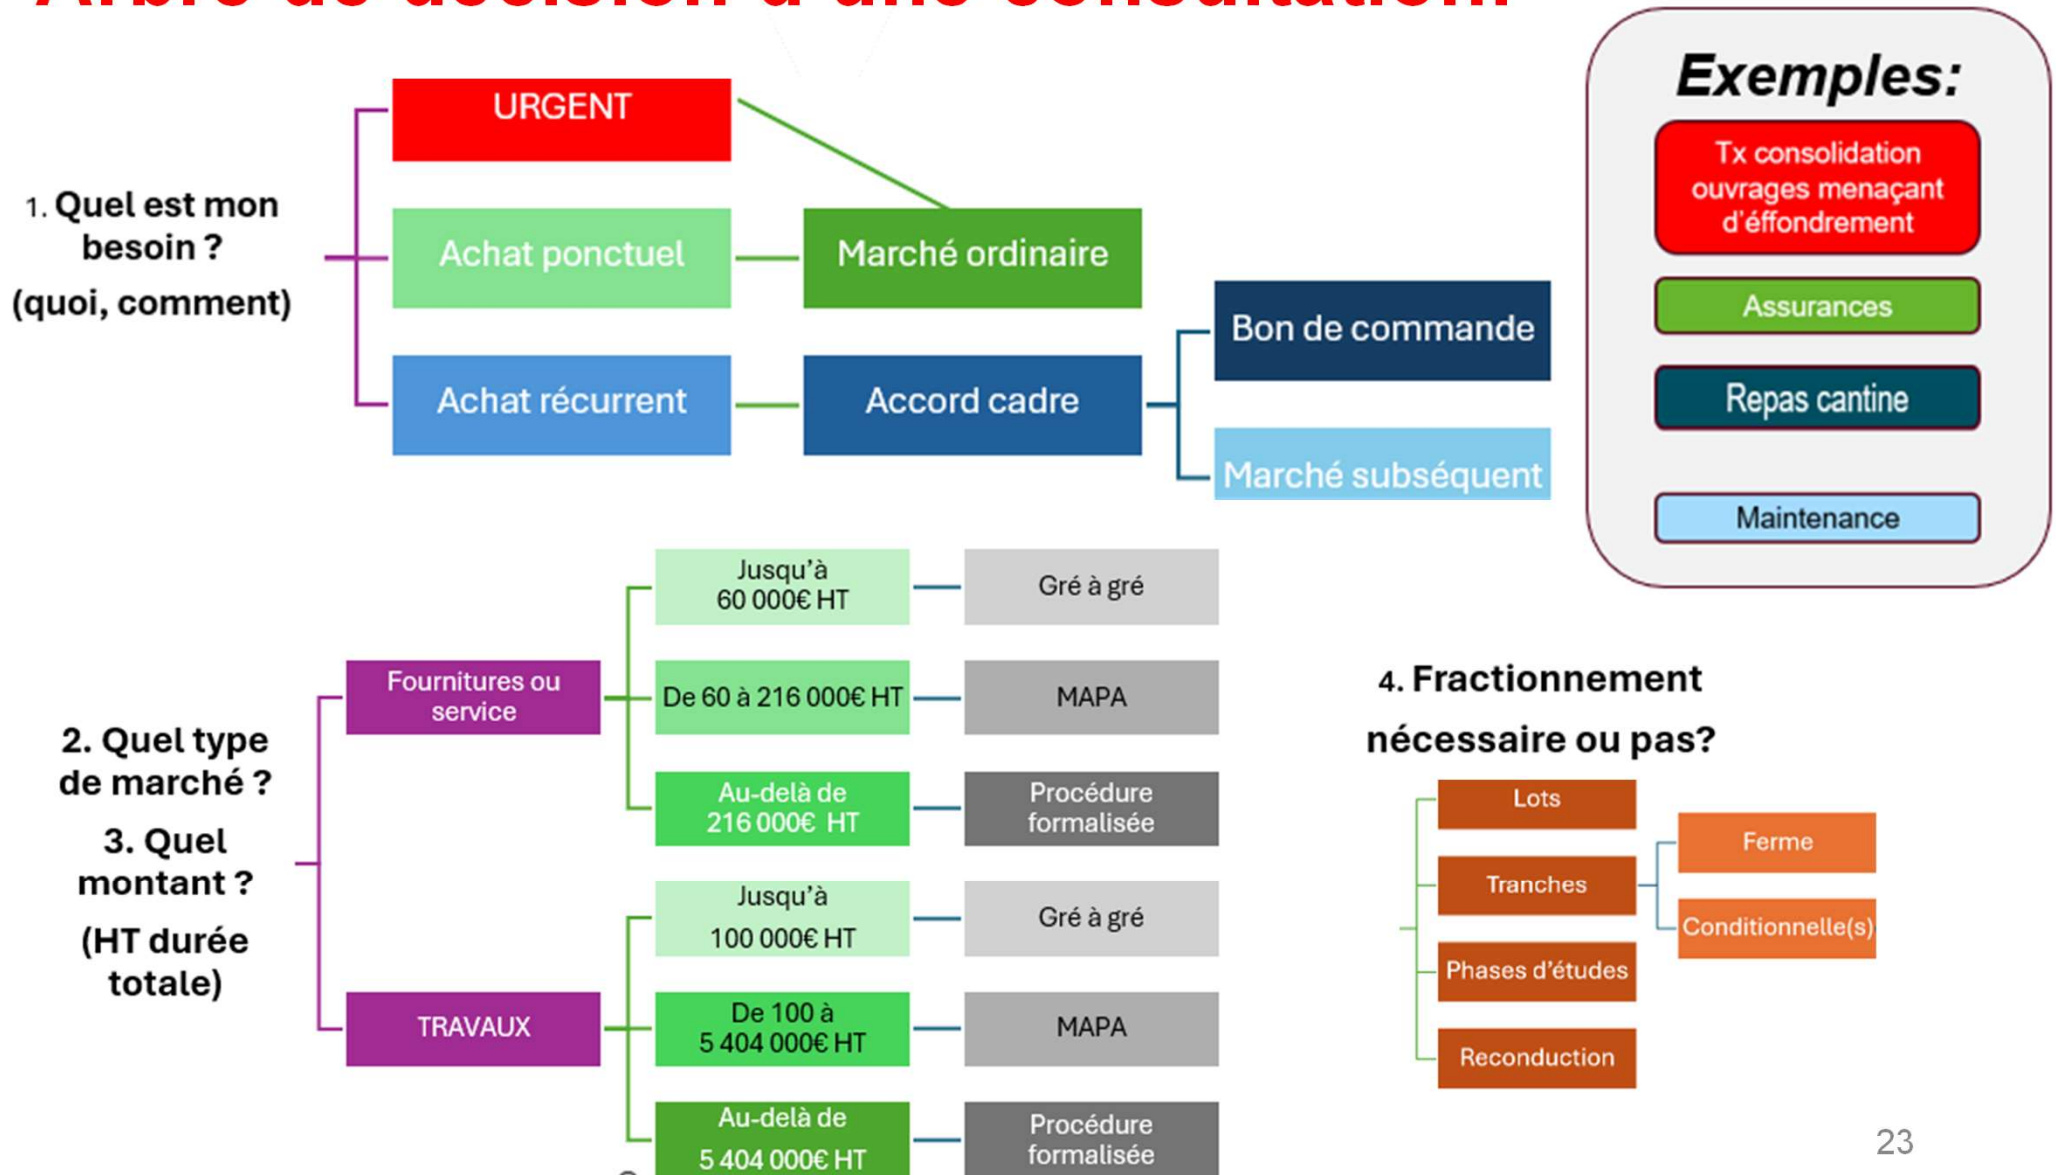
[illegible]

1. Quel est mon besoin ?
(quoi, comment)

URGENT

Achat ponctuel

Marché ordinaire

Achat récurrent

Accord cadre

Bon de commande

Marché subséquent

Exemples:

Tx consolidation ouvrages menaçant d'éffondrement

Assurances

Repas cantine

Maintenance

2. Quel type de marché ?
3. Quel montant ?
(HT durée totale)

Fournitures ou service

Jusqu'à 60 000€ HT

Gré à gré

De 60 à 216 000€ HT

MAPA

Au-delà de 216 000€ HT

Procédure formalisée

TRAVAUX

Jusqu'à 100 000€ HT

Gré à gré

De 100 à 5 404 000€ HT

MAPA

Au-delà de 5 404 000€ HT

Procédure formalisée

4. Fractionnement nécessaire ou pas?

Lots

Tranches

Ferme

Conditionnelle(s)

Phases d'études

Reconduction

23